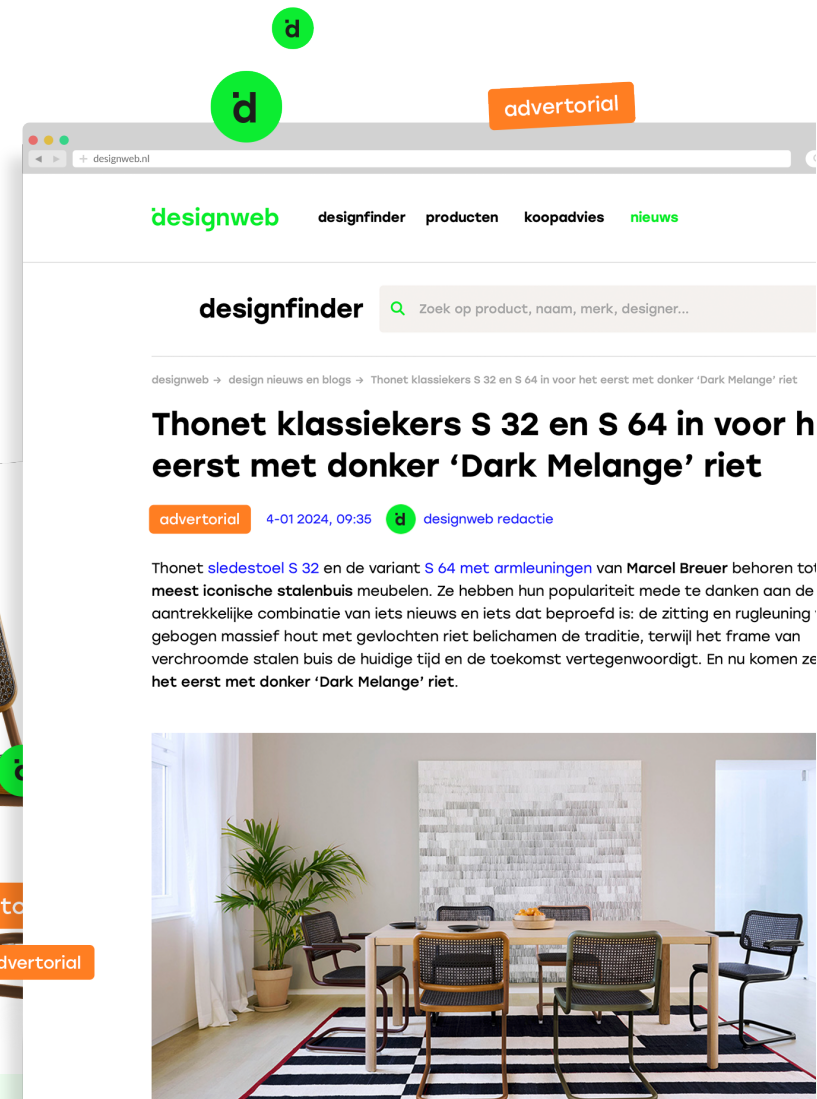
d

d

advertorial

designweb.nl

designweb designfinder producten koopadvies nieuws

designfinder

Zoek op product, naam, merk, designer...

designweb → design nieuws en blogs → Thonet klassiekers S 32 en S 64 in voor het eerst met donker 'Dark Melange' riet

Thonet klassiekers S 32 en S 64 in voor h eerst met donker 'Dark Melange' riet

advertorial 4-01 2024, 09:35 designweb redactie

Thonet sledestoel S 32 en de variant S 64 met armleuningen van Marcel Breuer behoren tot meest iconische stalenbuis meubelen. Ze hebben hun populariteit mede te danken aan de aantrekkelijke combinatie van iets nieuws en iets dat beproefd is: de zitting en rugleuning gebogen massief hout met gevlochten riet belichamen de traditie, terwijl het frame van verchroomde stalen buis de huidige tijd en de toekomst vertegenwoordigt. En nu komen ze het eerst met donker 'Dark Melange' riet.

ta

advertorial